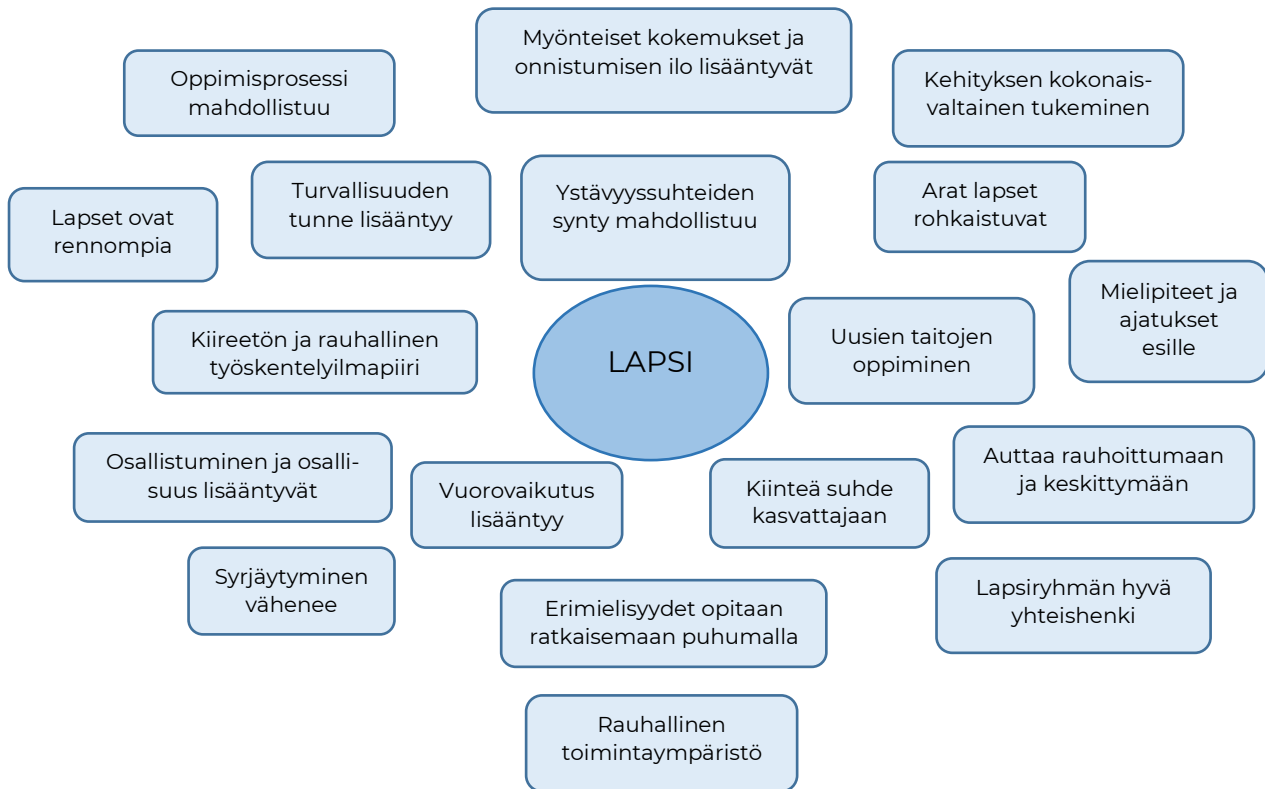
Myönteiset kokemukset ja onnistumisen ilo lisääntyvät

Oppimisprosessi mahdollistuu

Kehityksen kokonaisvaltainen tukeminen

Turvallisuuden tunne lisääntyy

Ystävyyssuhteiden synty mahdollistuu

Arat lapset rohkaistuvat

Lapset ovat rennompia

Mielipiteet ja ajatukset esille

Kiireetön ja rauhallinen työskentelyilmapiiri

LAPSI

Uusien taitojen oppiminen

Auttaa rauhoittumaan ja keskittymään

Osallistuminen ja osallisuus lisääntyvät

Vuorovaikutus lisääntyy

Kiinteä suhde kasvattajaan

Syrjäytyminen vähenee

Lapsiryhmän hyvä yhteishenki

Erimielisyydet opitaan ratkaisemaan puhumalla

Rauhallinen toimintaympäristö